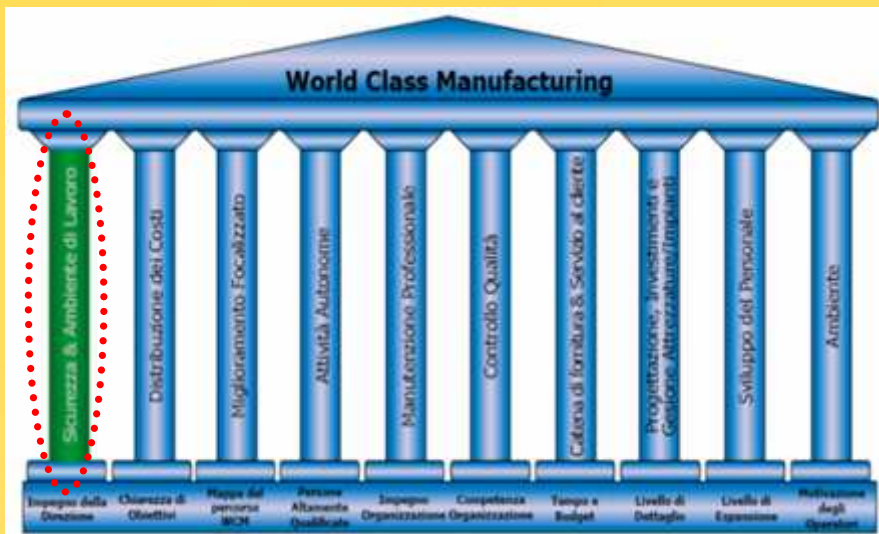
World Class Manufacturing

Sicurezza & Ambiente di Lavoro

Distribuzione dei Costi

Miglioramento Focalizzato

Attività Autonome

Manutenzione Professionale

Controllo Qualità

Catena di fornitura & Servizio al cliente

Progettazione, Investimenti e Gestione Attrezzature/Impianti

Sviluppo del Personale

Ambiente

Impegno della Direzione

Chiarezza di Obiettivi

Mappa del percorso WCM

Persone Altamente Qualificate

Impegno Organizzazione

Competenza Organizzazione

Tempo e Budget

Livello di Dettaglio

Livello di Espansione

Motivazione degli Operatori